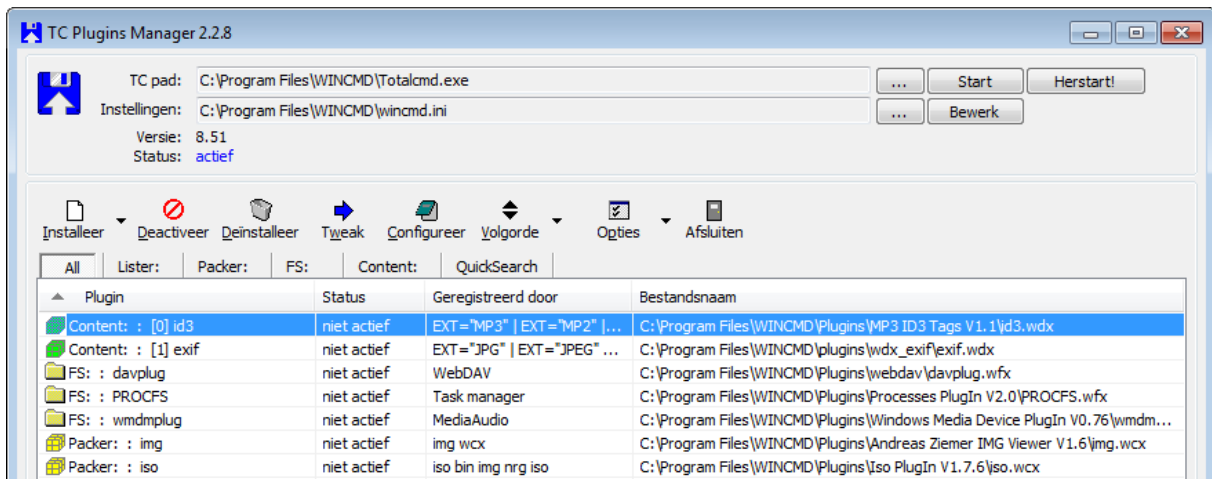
TC Plugins Manager 2.2.8

TC pad: C:\Program Files\WINCMD\Totalcmd.exe ... Start Herstart!
Instellingen: C:\Program Files\WINCMD\wincmd.ini ... Bewerk
Versie: 8.51
Status: actief

Installeer Deactiveer Deïnstalleer Tweak Configureer Volgorde Opties Afsluiten

All Lister: Packer: FS: Content: QuickSearch

| Plugin | Status | Geregistreerd door | Bestandsnaam |
|---|---|---|---|
| Content: : [0] id3 | niet actief | EXT="MP3" \| EXT="MP2" \| ... | C:\Program Files\WINCMD\Plugins\MP3 ID3 Tags V1.1\id3.wdx |
| Content: : [1] exif | niet actief | EXT="JPG" \| EXT="JPEG" ... | C:\Program Files\WINCMD\plugins\wdx_exif\exif.wdx |
| FS: : davplug | niet actief | WebDAV | C:\Program Files\WINCMD\Plugins\webdav\davplug.wfx |
| FS: : PROCFS | niet actief | Task manager | C:\Program Files\WINCMD\Plugins\Processes PlugIn V2.0\PROCFS.wfx |
| FS: : wmdmplug | niet actief | MediaAudio | C:\Program Files\WINCMD\Plugins\Windows Media Device PlugIn V0.76\wmdm... |
| Packer: : img | niet actief | img wcx | C:\Program Files\WINCMD\Plugins\Andreas Ziemer IMG Viewer V1.6\img.wcx |
| Packer: : iso | niet actief | iso bin img nrg iso | C:\Program Files\WINCMD\Plugins\Iso PlugIn V1.7.6\iso.wcx |